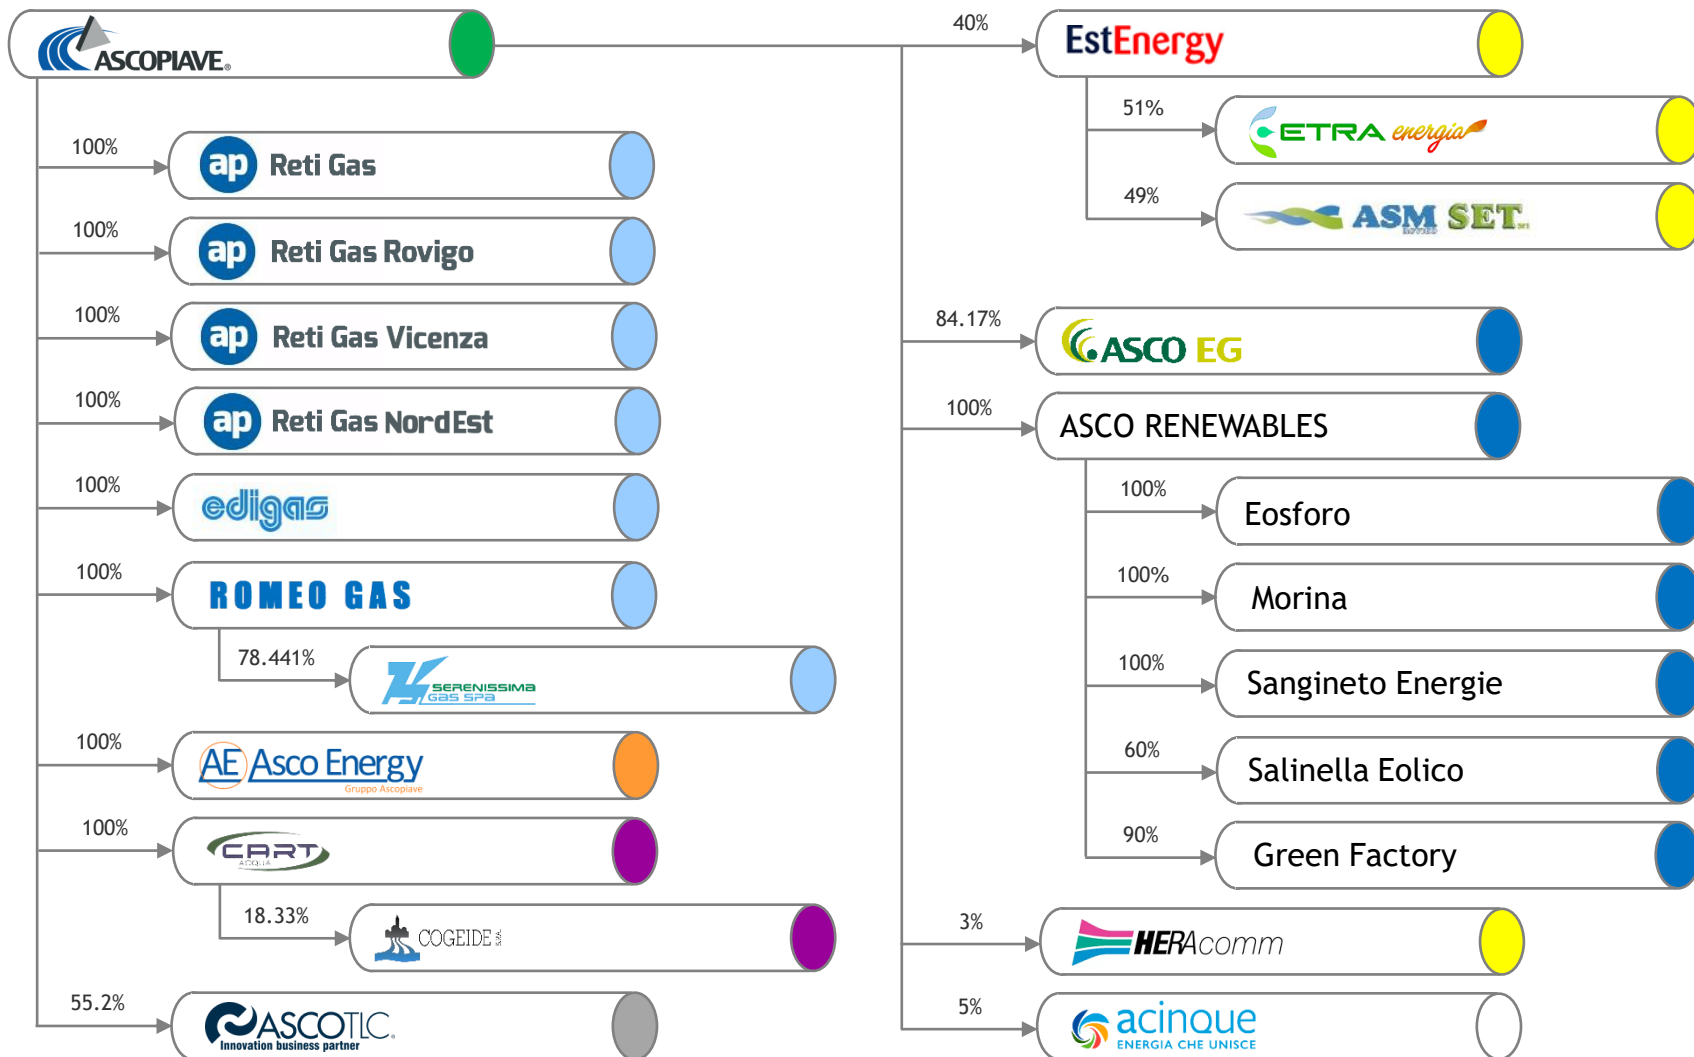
ASCOPIAVE

100%
ap Reti Gas

100%
ap Reti Gas Rovigo

100%
ap Reti Gas Vicenza

100%
ap Reti Gas NordEst

100%
edigas

100%
ROMEO GAS

78.441%
SERENISSIMA GAS SPA

100%
AE Asco Energy
Gruppo Ascopiave

100%
CART ACQUA

18.33%
COGEIDE S.p.A.

55.2%
ASCOTLC
Innovation business partner

40%
EstEnergy

51%
ETRA energia

49%
ASM SET

84.17%
ASCO EG

100%
ASCO RENEWABLES

100%
Eosforo

100%
Morina

100%
Sangineto Energie

60%
Salinella Eolico

90%
Green Factory

3%
HERAcomm

5%
acinque
ENERGIA CHE UNISCE